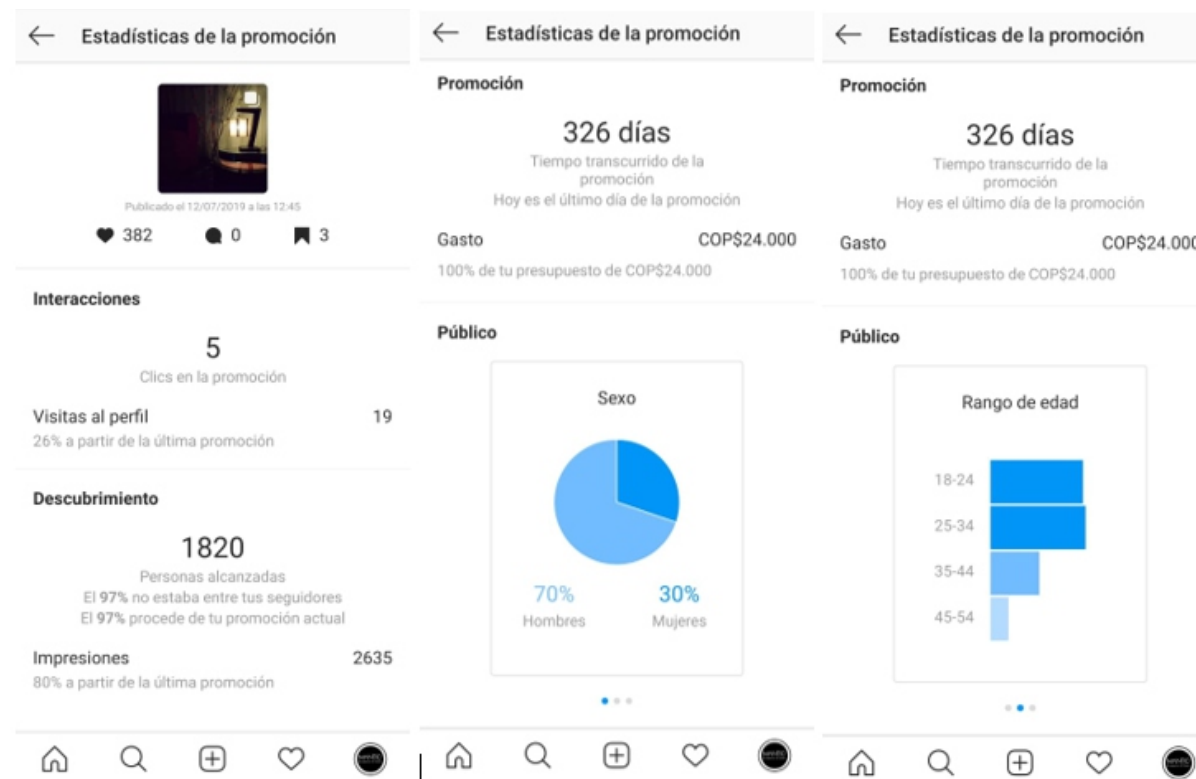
← Estadísticas de la promoción

Publicado el 12/07/2019 a las 12:45

382 0 3

Interacciones

5
Clics en la promoción

Visitas al perfil 19
26% a partir de la última promoción

Descubrimiento

1820
Personas alcanzadas
El **97%** no estaba entre tus seguidores
El **97%** procede de tu promoción actual

Impresiones 2635
80% a partir de la última promoción

← Estadísticas de la promoción

Promoción

326 días
Tiempo transcurrido de la promoción
Hoy es el último día de la promoción

Gasto COP$24.000
100% de tu presupuesto de COP$24.000

Público

Sexo

70% Hombres
30% Mujeres

← Estadísticas de la promoción

Promoción

326 días
Tiempo transcurrido de la promoción
Hoy es el último día de la promoción

Gasto COP$24.00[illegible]
100% de tu presupuesto de COP$24.000

Público

Rango de edad

18-24
25-34
35-44
45-54